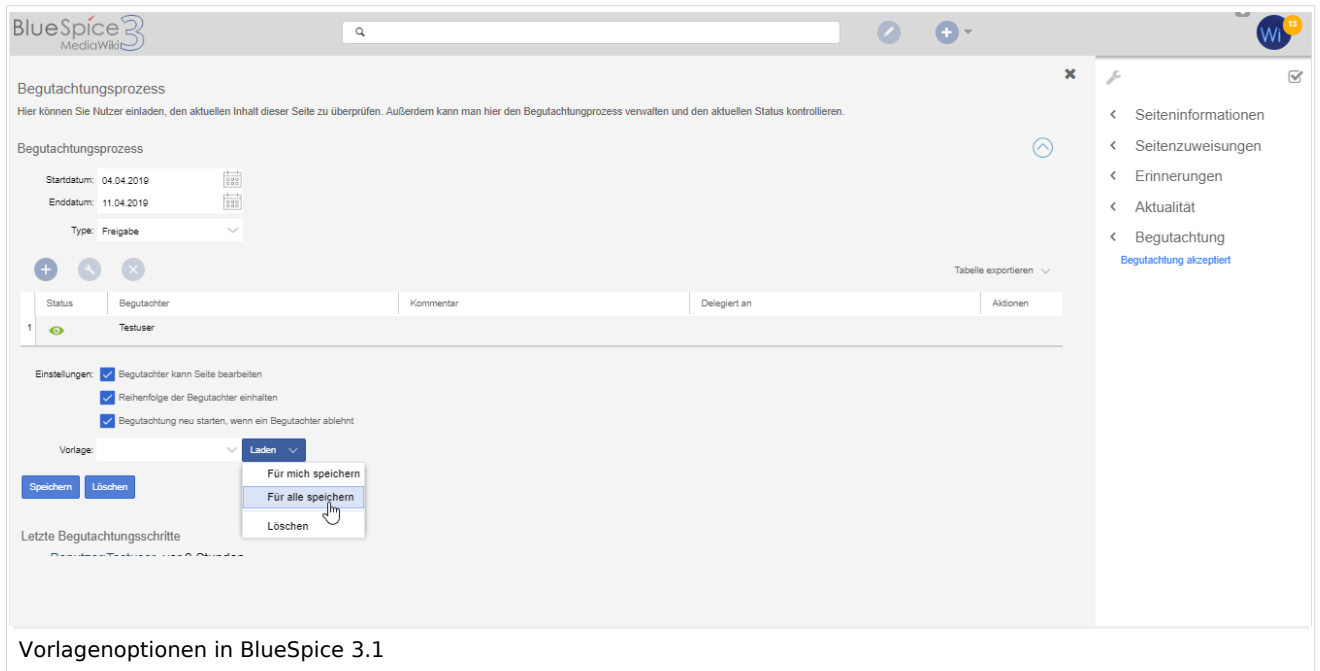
BlueSpice 3 MediaWiki

Wi 13

Begutachtungsprozess

Hier können Sie Nutzer einladen, den aktuellen Inhalt dieser Seite zu überprüfen. Außerdem kann man hier den Begutachtungsprozess verwalten und den aktuellen Status kontrollieren.

Begutachtungsprozess

Startdatum: 04.04.2019

Enddatum: 11.04.2019

Type: Freigabe

Tabelle exportieren

| | Status | Begutachter | Kommentar | Delegiert an | Aktionen |
|---|---|---|---|---|---|
| 1 | | Testuser | | | |

Einstellungen: Begutachter kann Seite bearbeiten

Reihenfolge der Begutachter einhalten

Begutachtung neu starten, wenn ein Begutachter ablehnt

Vorlage: Laden

Für mich speichern

Für alle speichern

Löschen

Speichern Löschen

Letzte Begutachtungsschritte

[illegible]

Seiteninformationen

Seitenzuweisungen

Erinnerungen

Aktualität

Begutachtung

Begutachtung akzeptiert

Vorlagenoptionen in BlueSpice 3.1